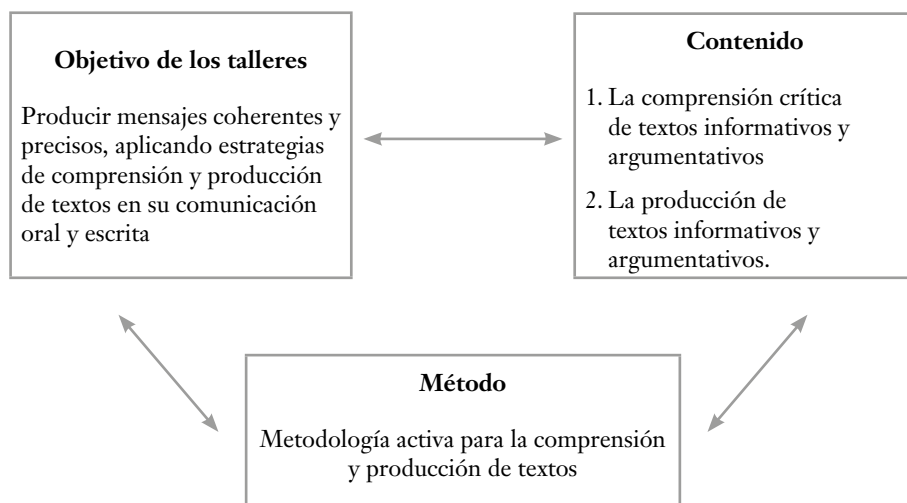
**Objetivo de los talleres**

Producir mensajes coherentes y precisos, aplicando estrategias de comprensión y producción de textos en su comunicación oral y escrita

**Contenido**

1. La comprensión crítica de textos informativos y argumentativos
2. La producción de textos informativos y argumentativos.

**Método**

Metodología activa para la comprensión y producción de textos